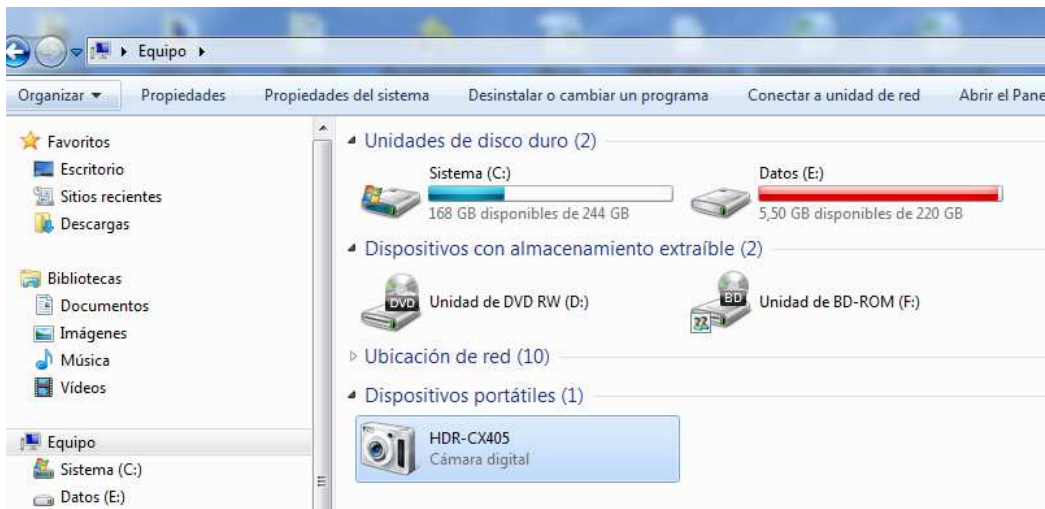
▸ Equipo ▸

Organizar ▾ Propiedades Propiedades del sistema Desinstalar o cambiar un programa Conectar a unidad de red Abrir el Pane

Favoritos
Escritorio
Sitios recientes
Descargas

Bibliotecas
Documentos
Imágenes
Música
Vídeos

Equipo
Sistema (C:)
Datos (E:)

Unidades de disco duro (2)

Sistema (C:)
168 GB disponibles de 244 GB

Datos (E:)
5,50 GB disponibles de 220 GB

Dispositivos con almacenamiento extraíble (2)

DVD Unidad de DVD RW (D:)

BD Unidad de BD-ROM (F:)

Ubicación de red (10)

Dispositivos portátiles (1)

HDR-CX405
Cámara digital